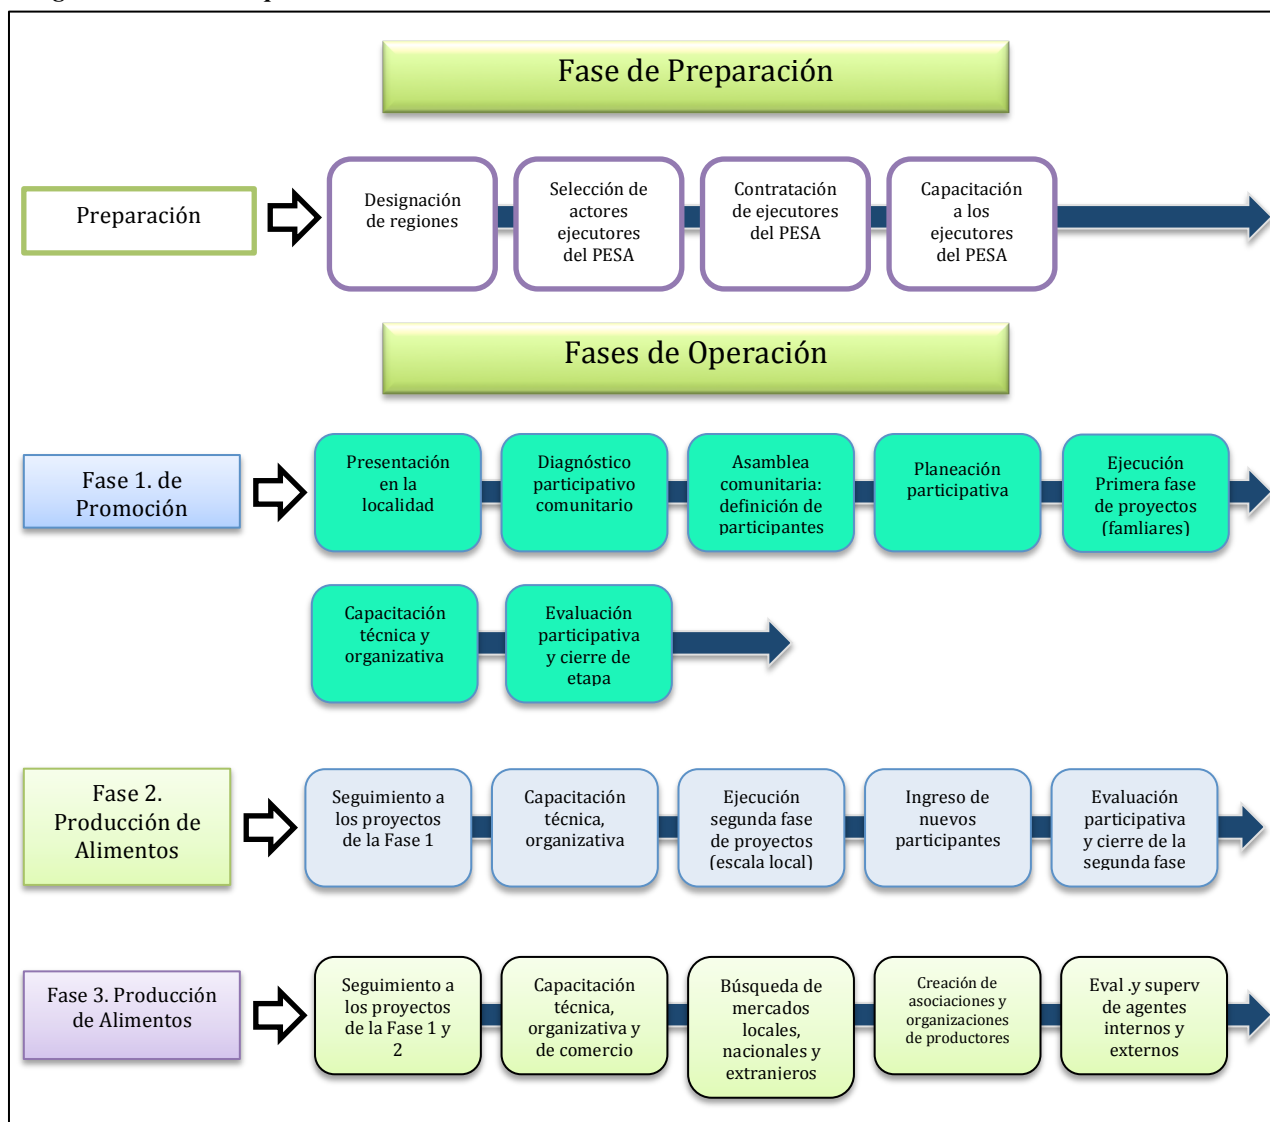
Fase de Preparación

Preparación

Designación de regiones

Selección de actores ejecutores del PESA

Contratación de ejecutores del PESA

Capacitación a los ejecutores del PESA

Fases de Operación

Fase 1. de Promoción

Presentación en la localidad

Diagnóstico participativo comunitario

Asamblea comunitaria: definición de participantes

Planeación participativa

Ejecución Primera fase de proyectos (famliares)

Capacitación técnica y organizativa

Evaluación participativa y cierre de etapa

Fase 2. Producción de Alimentos

Seguimiento a los proyectos de la Fase 1

Capacitación técnica, organizativa

Ejecución segunda fase de proyectos (escala local)

Ingreso de nuevos participantes

Evaluación participativa y cierre de la segunda fase

Fase 3. Producción de Alimentos

Seguimiento a los proyectos de la Fase 1 y 2

Capacitación técnica, organizativa y de comercio

Búsqueda de mercados locales, nacionales y extranjeros

Creación de asociaciones y organizaciones de productores

Eval .y superv de agentes internos y externos